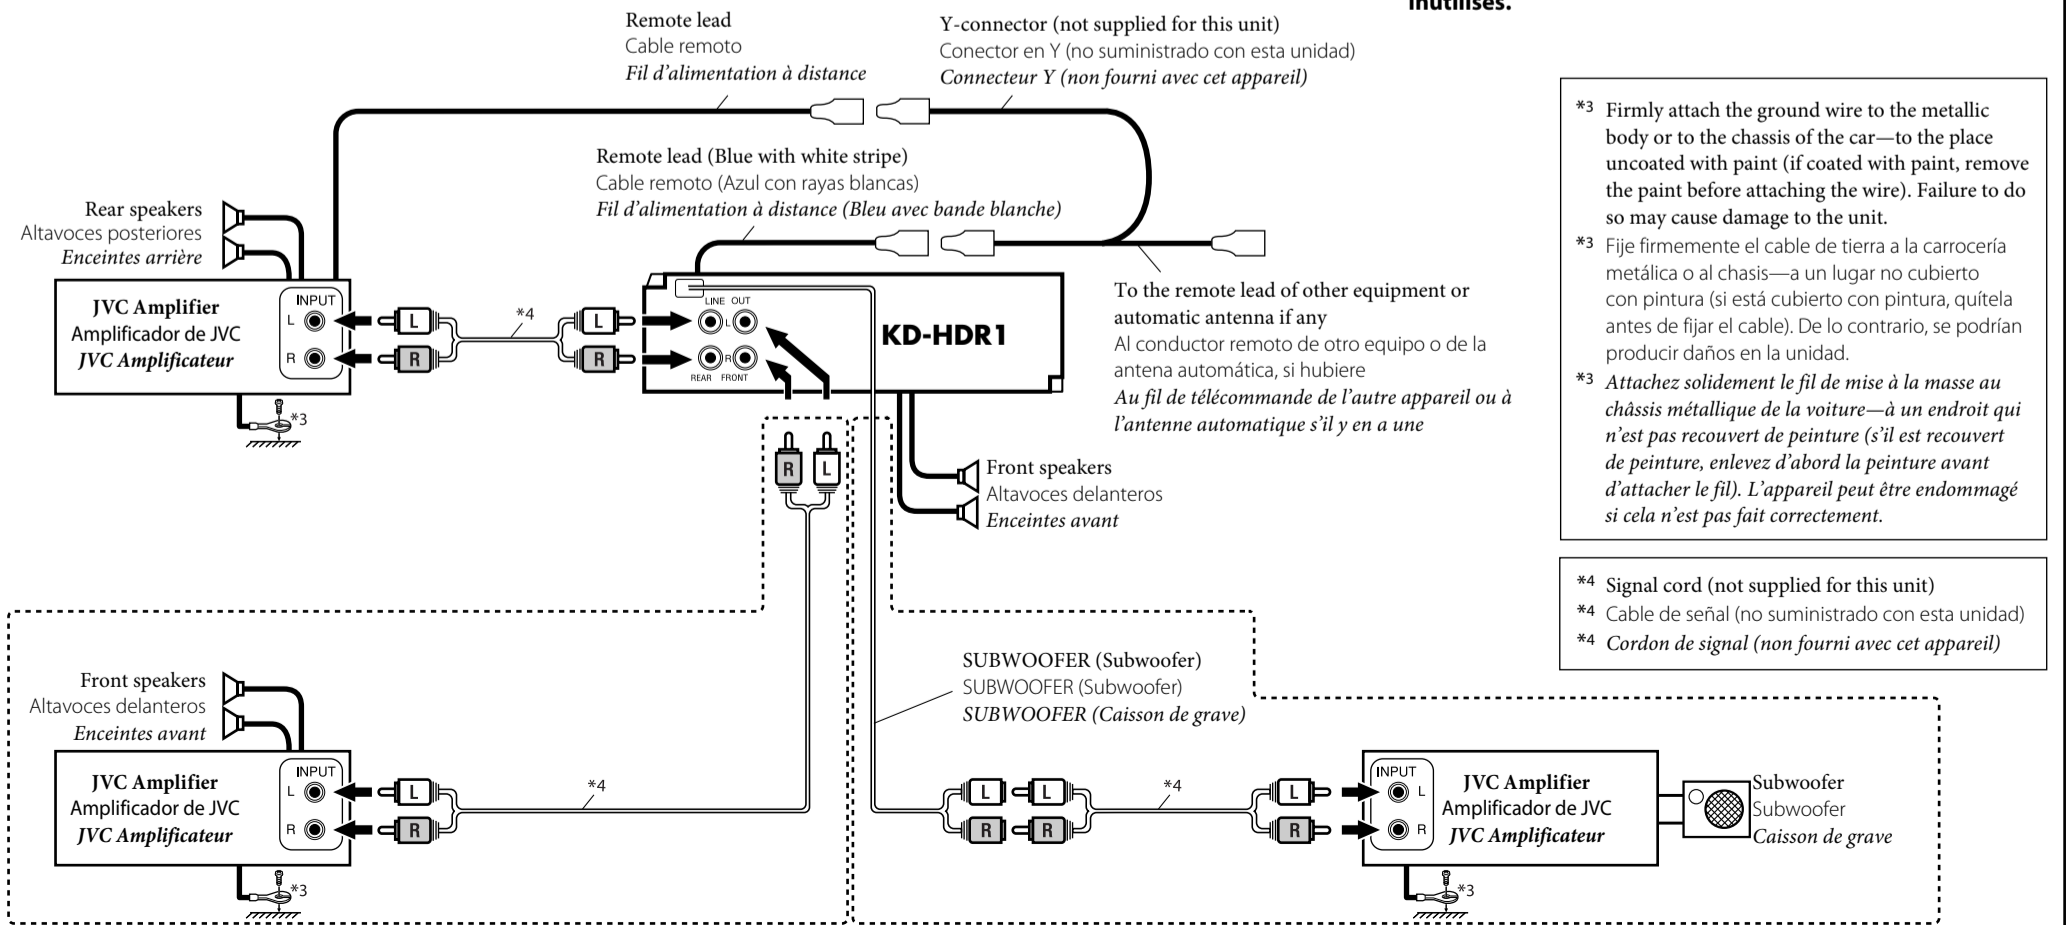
inutilisés.

Remote lead
Cable remoto
*Fil d'alimentation à distance*

Y-connector (not supplied for this unit)
Conector en Y (no suministrado con esta unidad)
*Connecteur Y (non fourni avec cet appareil)*

Remote lead (Blue with white stripe)
Cable remoto (Azul con rayas blancas)
*Fil d'alimentation à distance (Bleu avec bande blanche)*

Rear speakers
Altavoces posteriores
*Enceintes arrière*

JVC Amplifier
Amplificador de JVC
*JVC Amplificateur*

INPUT
L
R
L
R
*4
L
R
LINE OUT
L
R
REAR FRONT

KD-HDR1

To the remote lead of other equipment or automatic antenna if any
Al conductor remoto de otro equipo o de la antena automática, si hubiere
*Au fil de télécommande de l'autre appareil ou à l'antenne automatique s'il y en a une*

*3

R L

Front speakers
Altavoces delanteros
*Enceintes avant*

*3 Firmly attach the ground wire to the metallic body or to the chassis of the car—to the place uncoated with paint (if coated with paint, remove the paint before attaching the wire). Failure to do so may cause damage to the unit.
*3 Fije firmemente el cable de tierra a la carrocería metálica o al chasis—a un lugar no cubierto con pintura (si está cubierto con pintura, quítela antes de fijar el cable). De lo contrario, se podrían producir daños en la unidad.
*3 *Attachez solidement le fil de mise à la masse au châssis métallique de la voiture—à un endroit qui n'est pas recouvert de peinture (s'il est recouvert de peinture, enlevez d'abord la peinture avant d'attacher le fil). L'appareil peut être endommagé si cela n'est pas fait correctement.*

*4 Signal cord (not supplied for this unit)
*4 Cable de señal (no suministrado con esta unidad)
*4 *Cordon de signal (non fourni avec cet appareil)*

Front speakers
Altavoces delanteros
*Enceintes avant*

JVC Amplifier
Amplificador de JVC
*JVC Amplificateur*

INPUT
L
R
L
R
*4
*3

SUBWOOFER (Subwoofer)
SUBWOOFER (Subwoofer)
*SUBWOOFER (Caisson de grave)*

L L
R R
*4
L
R

INPUT
L
R
JVC Amplifier
Amplificador de JVC
*JVC Amplificateur*
*3

Subwoofer
Subwoofer
*Caisson de grave*